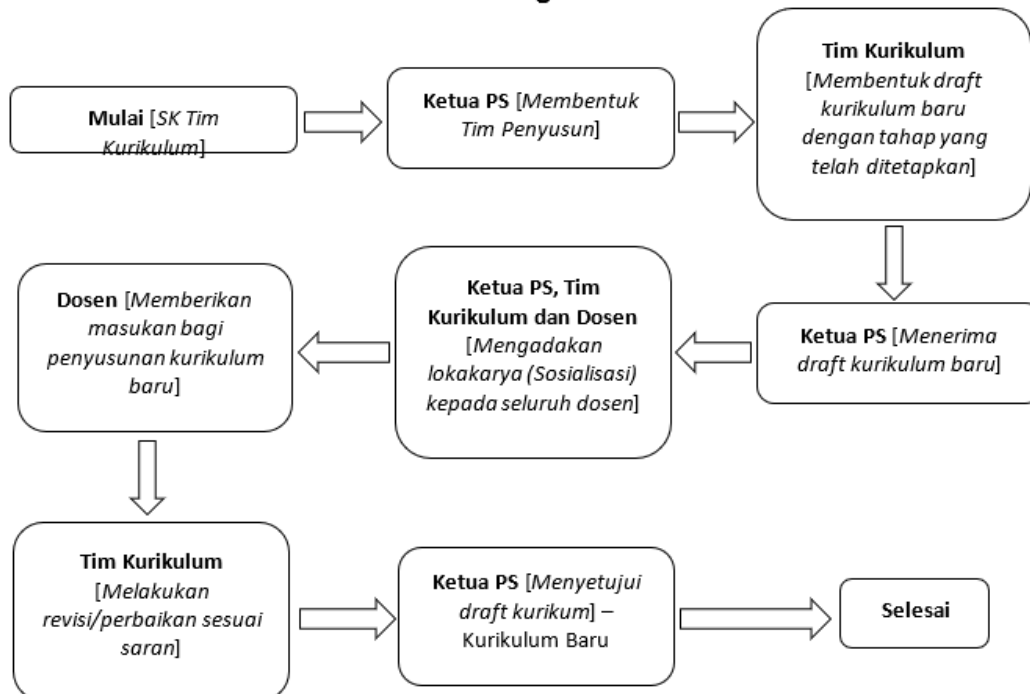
Mulai [SK Tim Kurikulum]

Ketua PS [Membentuk Tim Penyusun]

Tim Kurikulum [Membentuk draft kurikulum baru dengan tahap yang telah ditetapkan]

Ketua PS [Menerima draft kurikulum baru]

Ketua PS, Tim Kurikulum dan Dosen [Mengadakan lokakarya (Sosialisasi) kepada seluruh dosen]

Dosen [Memberikan masukan bagi penyusunan kurikulum baru]

Tim Kurikulum [Melakukan revisi/perbaikan sesuai saran]

Ketua PS [Menyetujui draft kurikum] – Kurikulum Baru

Selesai